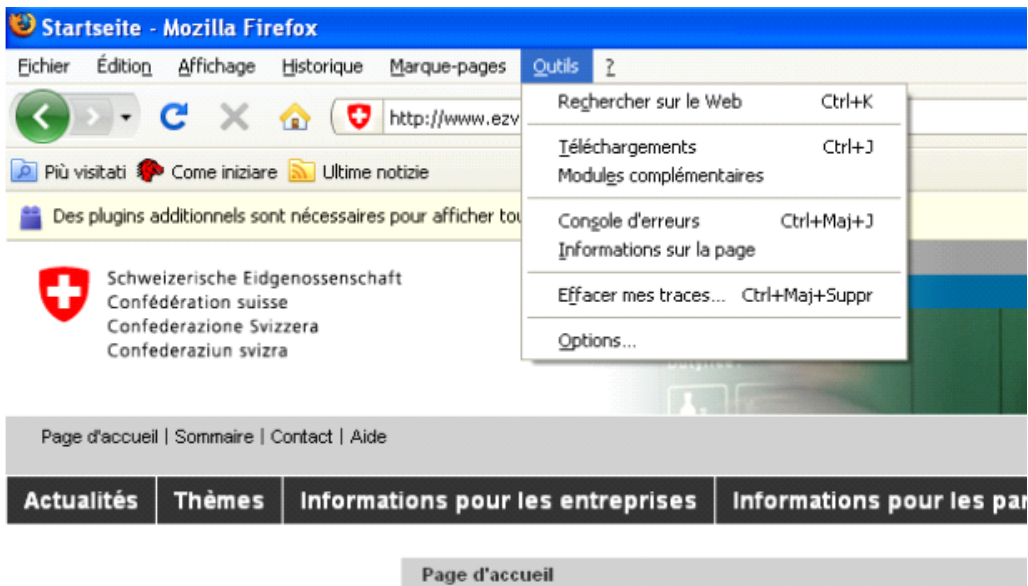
Startseite - Mozilla Firefox

Fichier Édition Affichage Historique Marque-pages Outils ?

http://www.ezv

Più visitati Come iniziare Ultime notizie

Des plugins additionnels sont nécessaires pour afficher tou

Rechercher sur le Web Ctrl+K
Téléchargements Ctrl+J
Modules complémentaires
Console d'erreurs Ctrl+Maj+J
Informations sur la page
Effacer mes traces... Ctrl+Maj+Suppr
Options...

Schweizerische Eidgenossenschaft
Confédération suisse
Confederazione Svizzera
Confederaziun svizra

Page d'accueil | Sommaire | Contact | Aide

Actualités | Thèmes | Informations pour les entreprises | Informations pour les par

Page d'accueil